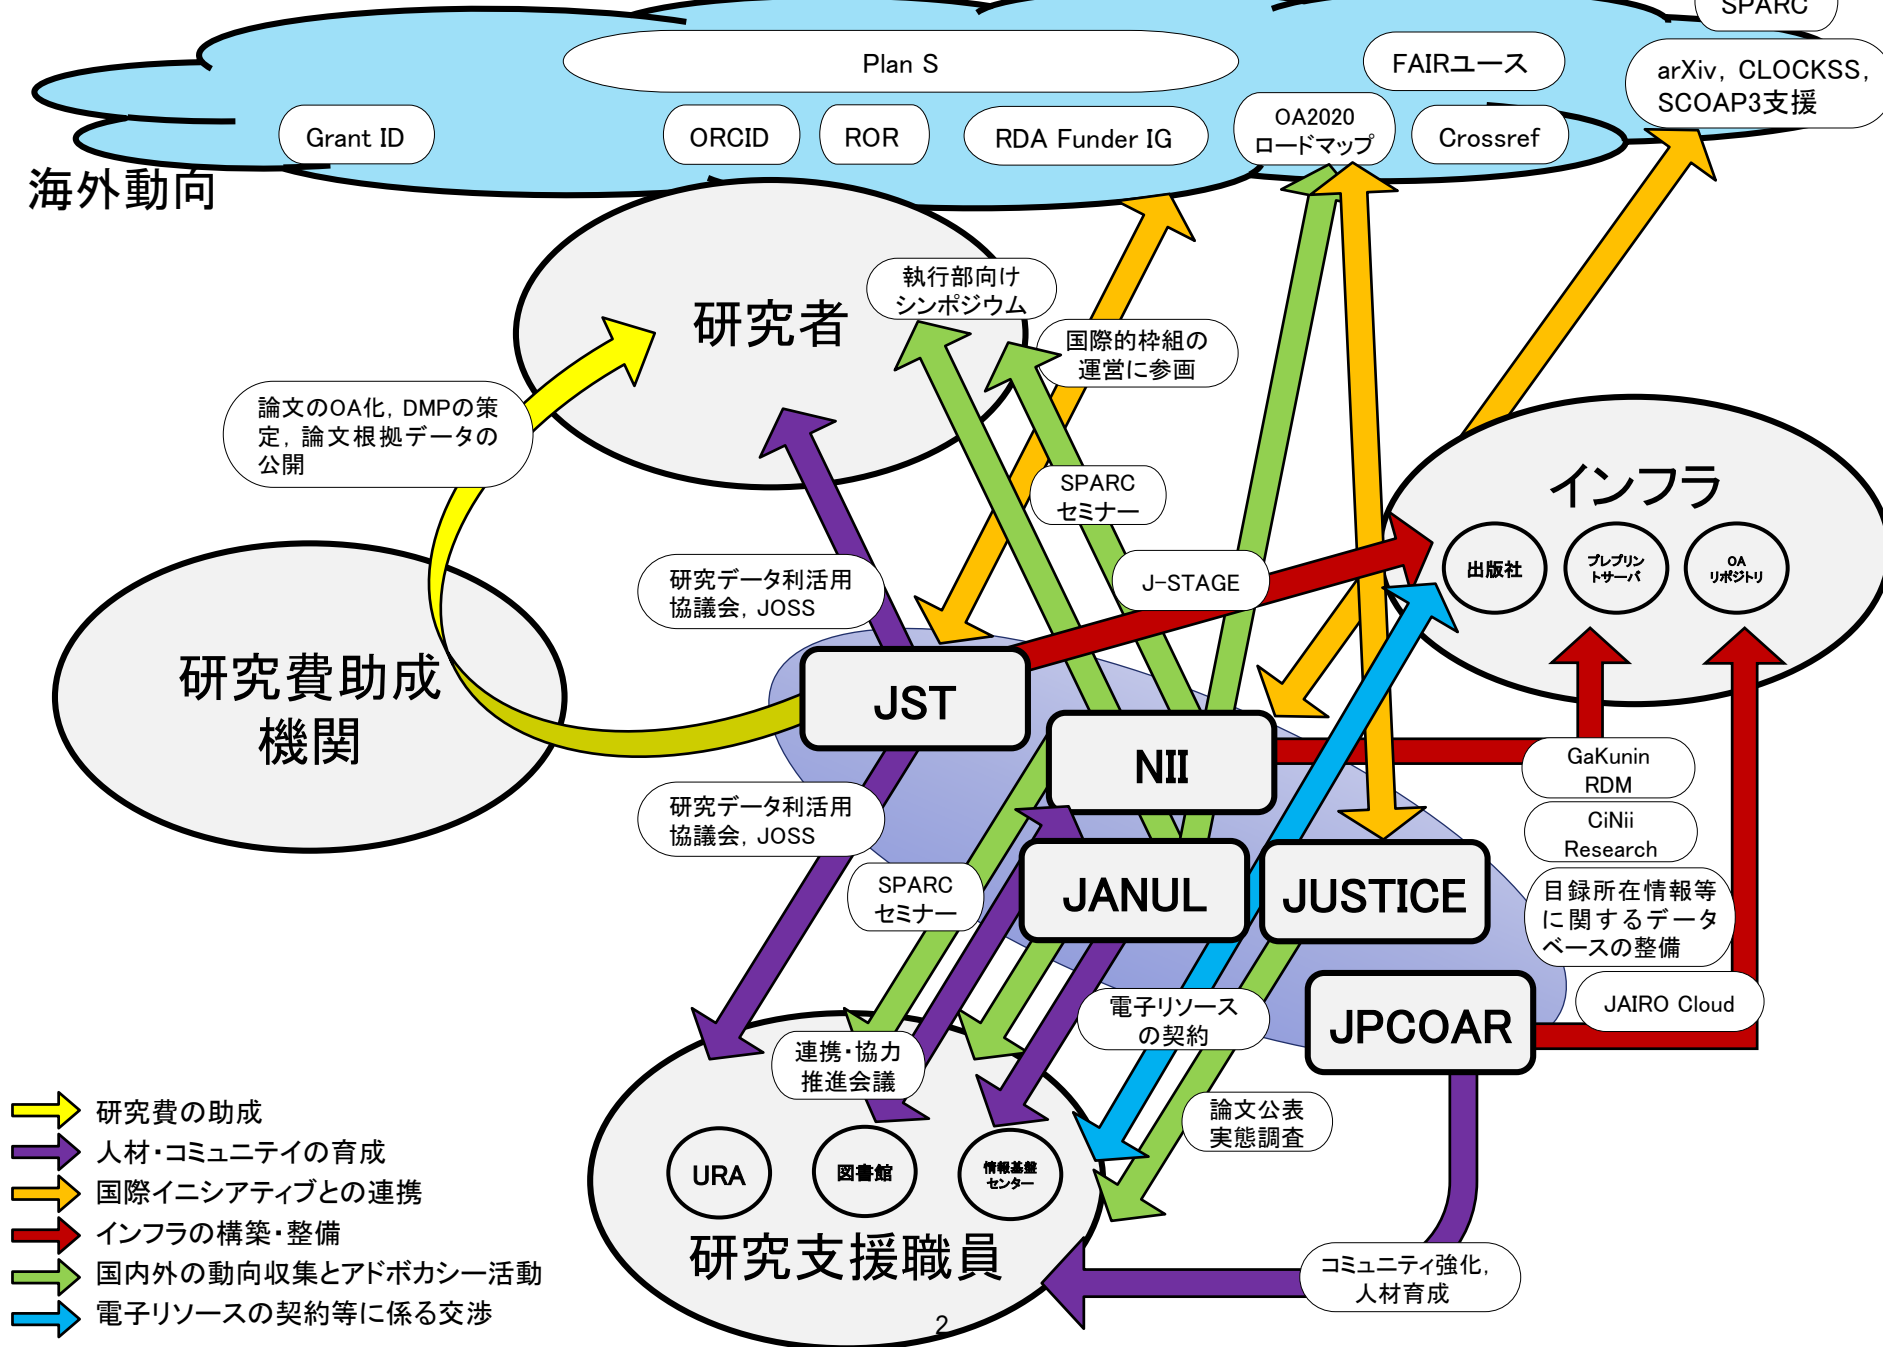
SPARC

Plan S

FAIRユース

arXiv, CLOCKSS, SCOAP3支援

Grant ID

ORCID

ROR

RDA Funder IG

OA2020 ロードマップ

Crossref

海外動向

研究者

執行部向け シンポジウム

国際的枠組の 運営に参画

論文のOA化, DMPの策定, 論文根拠データの公開

SPARC セミナー

インフラ

出版社

プレプリン トサーバ

OA リポジトリ

J-STAGE

研究データ利活用 協議会, JOSS

研究費助成 機関

JST

NII

GaKunin RDM

CiNii Research

研究データ利活用 協議会, JOSS

SPARC セミナー

JANUL

JUSTICE

目録所在情報等に関するデータベースの整備

JAIRO Cloud

電子リソース の契約

JPCOAR

連携・協力 推進会議

論文公表 実態調査

URA

図書館

情報基盤 センター

研究支援職員

コミュニティ強化, 人材育成

研究費の助成

人材・コミュニテイの育成

国際イニシアティブとの連携

インフラの構築・整備

国内外の動向収集とアドボカシー活動

電子リソースの契約等に係る交渉

2